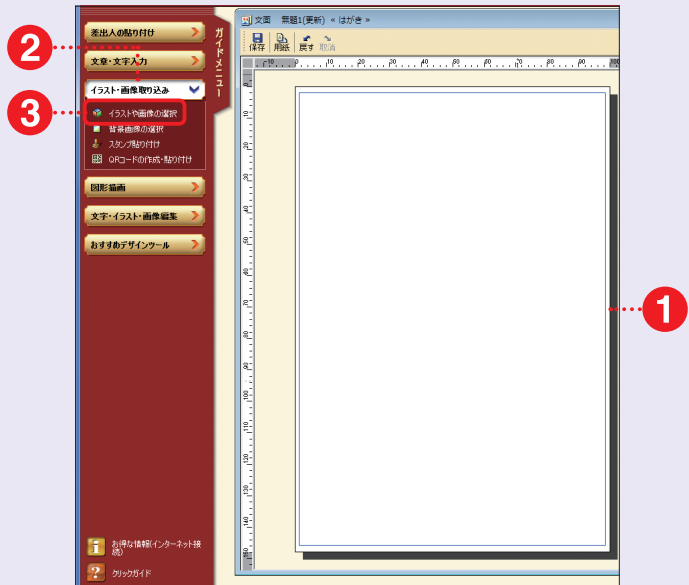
2

3

差出人の貼り付け

文章・文字入力

イラスト・画像取り込み

イラストや画像の選択

背景画像の選択

スタンプ貼り付け

QRコードの作成・貼り付け

図形描画

文字・イラスト・画像編集

おすすめデザインツール

ガイドメニュー

お得な情報(インターネット接続)

クリックガイド

文面　無題1(更新) « はがき »

保存　用紙　戻す　取消

1